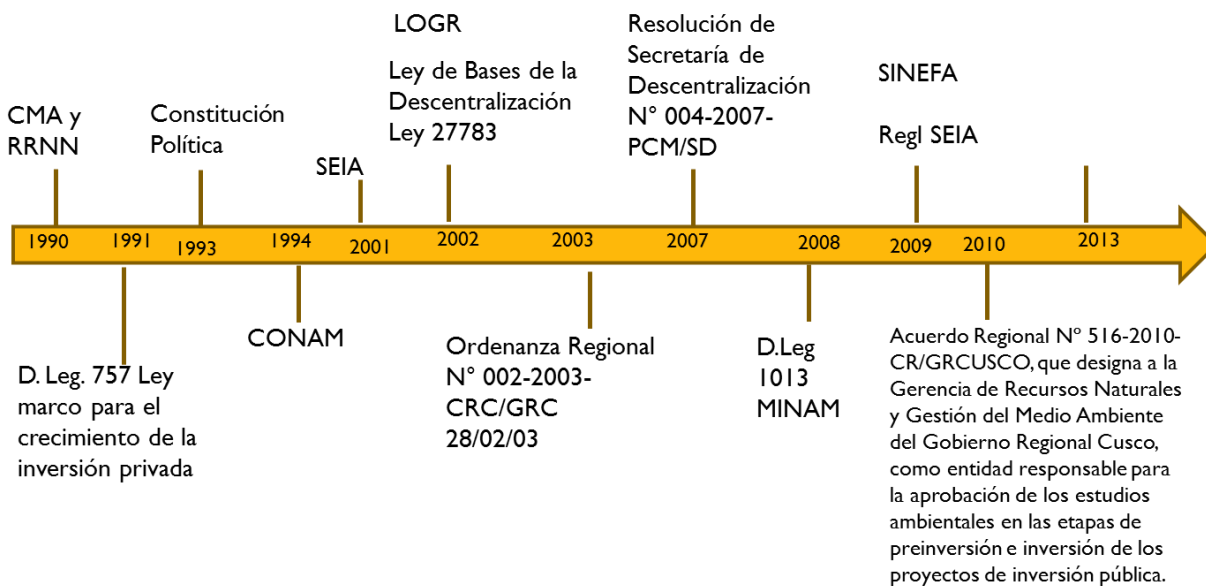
CMA y RRNN

Constitución Política

SEIA

LOGR

Ley de Bases de la Descentralización Ley 27783

Resolución de Secretaría de Descentralización N° 004-2007-PCM/SD

SINEFA

Regl SEIA

1990 1991 1993 1994 2001 2002 2003 2007 2008 2009 2010 2013

D. Leg. 757 Ley marco para el crecimiento de la inversión privada

CONAM

Ordenanza Regional N° 002-2003-CRC/GRC 28/02/03

D.Leg 1013 MINAM

Acuerdo Regional Nº 516-2010-CR/GRCUSCO, que designa a la Gerencia de Recursos Naturales y Gestión del Medio Ambiente del Gobierno Regional Cusco, como entidad responsable para la aprobación de los estudios ambientales en las etapas de preinversión e inversión de los proyectos de inversión pública.